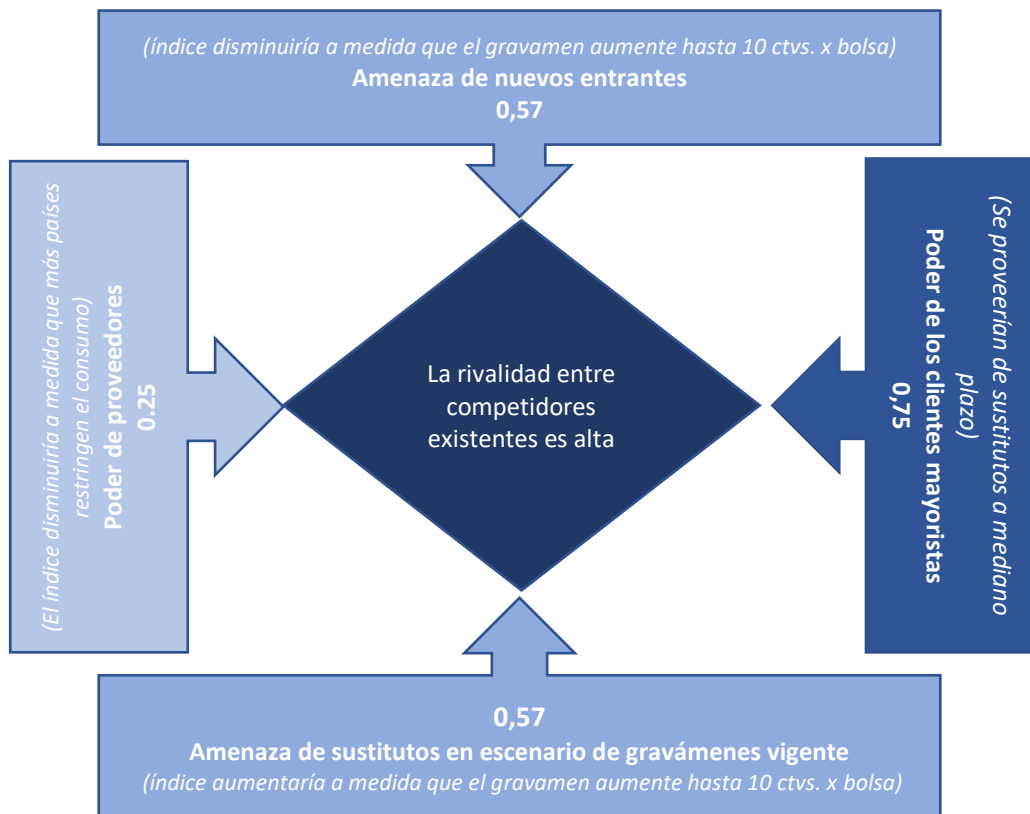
(índice disminuiría a medida que el gravamen aumente hasta 10 ctvs. x bolsa)
Amenaza de nuevos entrantes
0,57

(El índice disminuiría a medida que más países restringen el consumo)
Poder de proveedores
0.25

La rivalidad entre competidores existentes es alta

(Se proveerían de sustitutos a mediano plazo)
Poder de los clientes mayoristas
0,75

0,57
Amenaza de sustitutos en escenario de gravámenes vigente
(índice aumentaría a medida que el gravamen aumente hasta 10 ctvs. x bolsa)